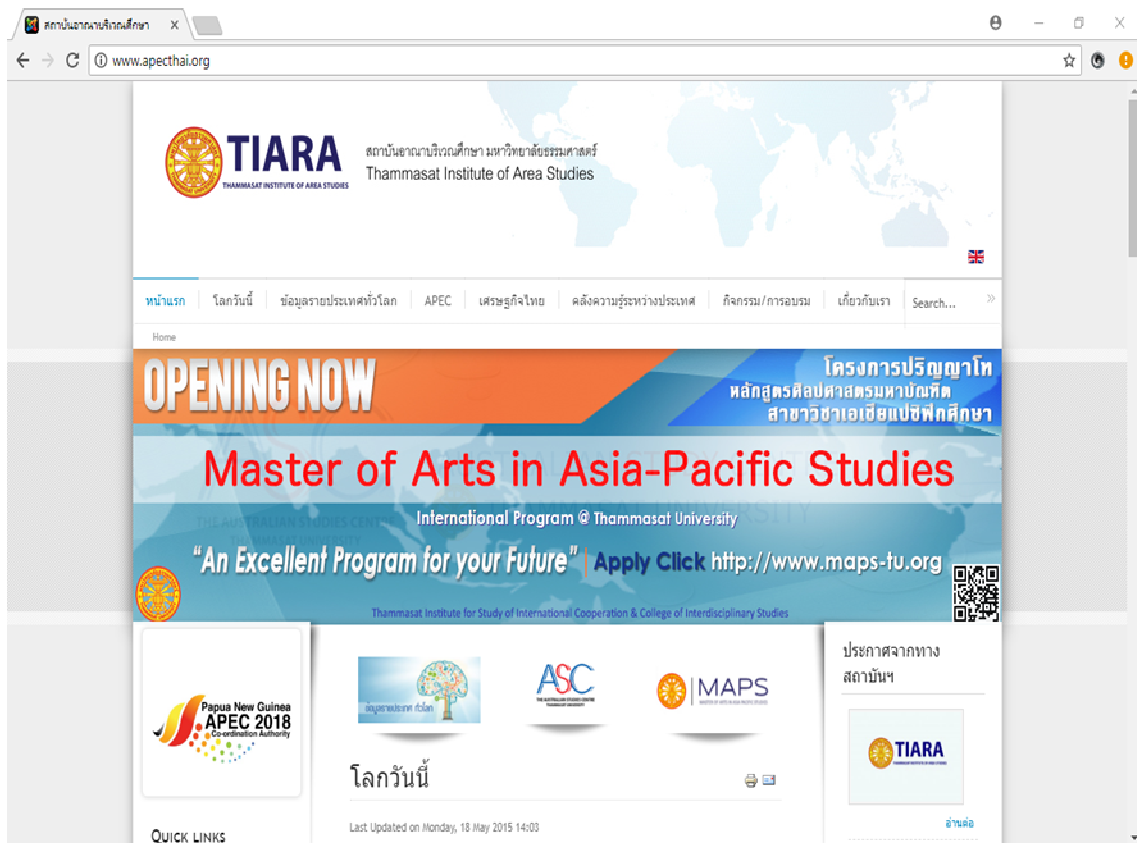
สถาบันอาณาบริเวณศึกษา ×

www.apecthai.org

TIARA
THAMMASAT INSTITUTE OF AREA STUDIES
สถาบันอาณาบริเวณศึกษา มหาวิทยาลัยธรรมศาสตร์
Thammasat Institute of Area Studies

หน้าแรก | โลกวันนี้ | ข้อมูลรายประเทศทั่วโลก | APEC | เศรษฐกิจไทย | คลังความรู้ระหว่างประเทศ | กิจกรรม/การอบรม | เกี่ยวกับเรา | Search...

Home

OPENING NOW
โครงการปริญญาโท
หลักสูตรศิลปศาสตรมหาบัณฑิต
สาขาวิชาเอเชียแปซิฟิกศึกษา
Master of Arts in Asia-Pacific Studies
International Program @ Thammasat University
"An Excellent Program for your Future" | Apply Click http://www.maps-tu.org
Thammasat Institute for Study of International Cooperation & College of Interdisciplinary Studies

Papua New Guinea
APEC 2018
Co-ordination Authority

ข้อมูลรายประเทศ ทั่วโลก

ASC

MAPS

โลกวันนี้

Last Updated on Monday, 18 May 2015 14:03

QUICK LINKS

ประกาศจากทาง สถาบันฯ

TIARA

อ่านต่อ